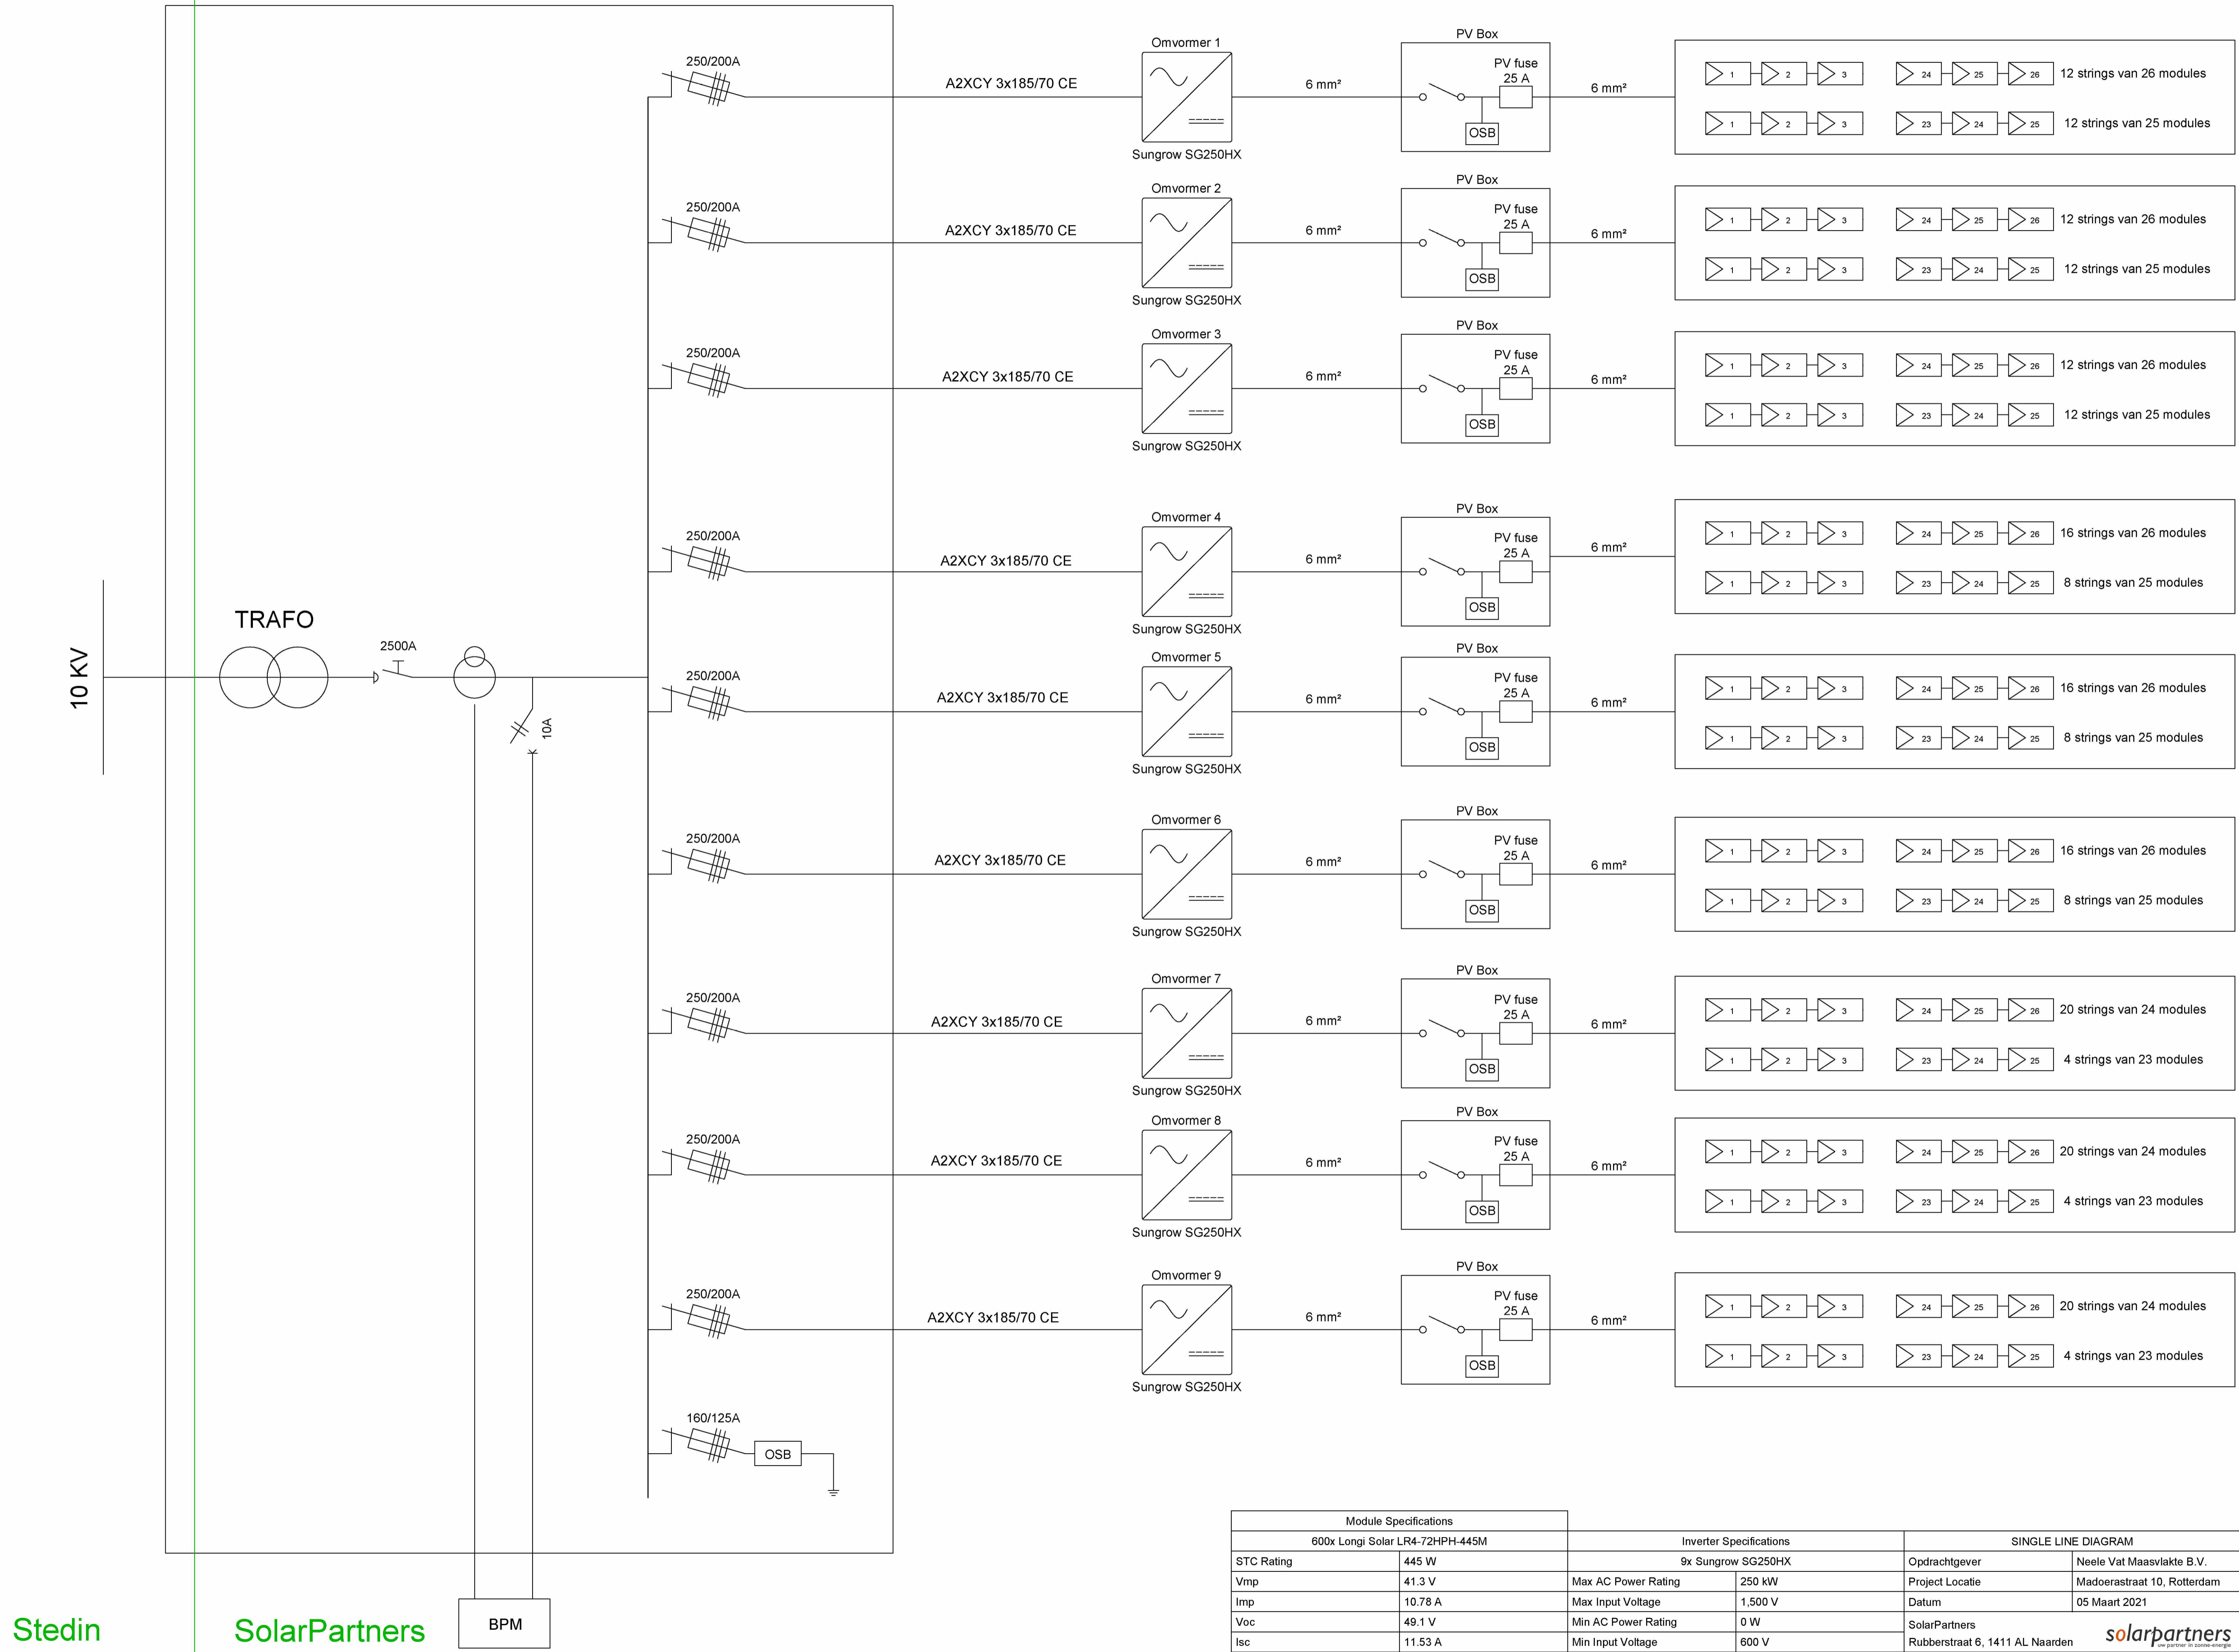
10 KV

TRAFO

2500A

10A

BPM

Stedin

SolarPartners

250/200A
A2XCY 3x185/70 CE
Omvormer 1
Sungrow SG250HX
6 mm²
PV Box
PV fuse 25 A
OSB
6 mm²
1 2 3 24 25 26 12 strings van 26 modules
1 2 3 23 24 25 12 strings van 25 modules

250/200A
A2XCY 3x185/70 CE
Omvormer 2
Sungrow SG250HX
6 mm²
PV Box
PV fuse 25 A
OSB
6 mm²
1 2 3 24 25 26 12 strings van 26 modules
1 2 3 23 24 25 12 strings van 25 modules

250/200A
A2XCY 3x185/70 CE
Omvormer 3
Sungrow SG250HX
6 mm²
PV Box
PV fuse 25 A
OSB
6 mm²
1 2 3 24 25 26 12 strings van 26 modules
1 2 3 23 24 25 12 strings van 25 modules

250/200A
A2XCY 3x185/70 CE
Omvormer 4
Sungrow SG250HX
6 mm²
PV Box
PV fuse 25 A
OSB
6 mm²
1 2 3 24 25 26 16 strings van 26 modules
1 2 3 23 24 25 8 strings van 25 modules

250/200A
A2XCY 3x185/70 CE
Omvormer 5
Sungrow SG250HX
6 mm²
PV Box
PV fuse 25 A
OSB
6 mm²
1 2 3 24 25 26 16 strings van 26 modules
1 2 3 23 24 25 8 strings van 25 modules

250/200A
A2XCY 3x185/70 CE
Omvormer 6
Sungrow SG250HX
6 mm²
PV Box
PV fuse 25 A
OSB
6 mm²
1 2 3 24 25 26 16 strings van 26 modules
1 2 3 23 24 25 8 strings van 25 modules

250/200A
A2XCY 3x185/70 CE
Omvormer 7
Sungrow SG250HX
6 mm²
PV Box
PV fuse 25 A
OSB
6 mm²
1 2 3 24 25 26 20 strings van 24 modules
1 2 3 23 24 25 4 strings van 23 modules

250/200A
A2XCY 3x185/70 CE
Omvormer 8
Sungrow SG250HX
6 mm²
PV Box
PV fuse 25 A
OSB
6 mm²
1 2 3 24 25 26 20 strings van 24 modules
1 2 3 23 24 25 4 strings van 23 modules

250/200A
A2XCY 3x185/70 CE
Omvormer 9
Sungrow SG250HX
6 mm²
PV Box
PV fuse 25 A
OSB
6 mm²
1 2 3 24 25 26 20 strings van 24 modules
1 2 3 23 24 25 4 strings van 23 modules

160/125A
OSB

| Module Specifications | |
|---|---|
| 600x Longi Solar LR4-72HPH-445M | |
| STC Rating | 445 W |
| Vmp | 41.3 V |
| Imp | 10.78 A |
| Voc | 49.1 V |
| Isc | 11.53 A |

| Inverter Specifications | |
|---|---|
| 9x Sungrow SG250HX | |
| Max AC Power Rating | 250 kW |
| Max Input Voltage | 1,500 V |
| Min AC Power Rating | 0 W |
| Min Input Voltage | 600 V |

| SINGLE LINE DIAGRAM | |
|---|---|
| Opdrachtgever | Neele Vat Maasvlakte B.V. |
| Project Locatie | Madoerastraat 10, Rotterdam |
| Datum | 05 Maart 2021 |
| SolarPartners Rubberstraat 6, 1411 AL Naarden | solarpartners uw partner in zonne-energie |